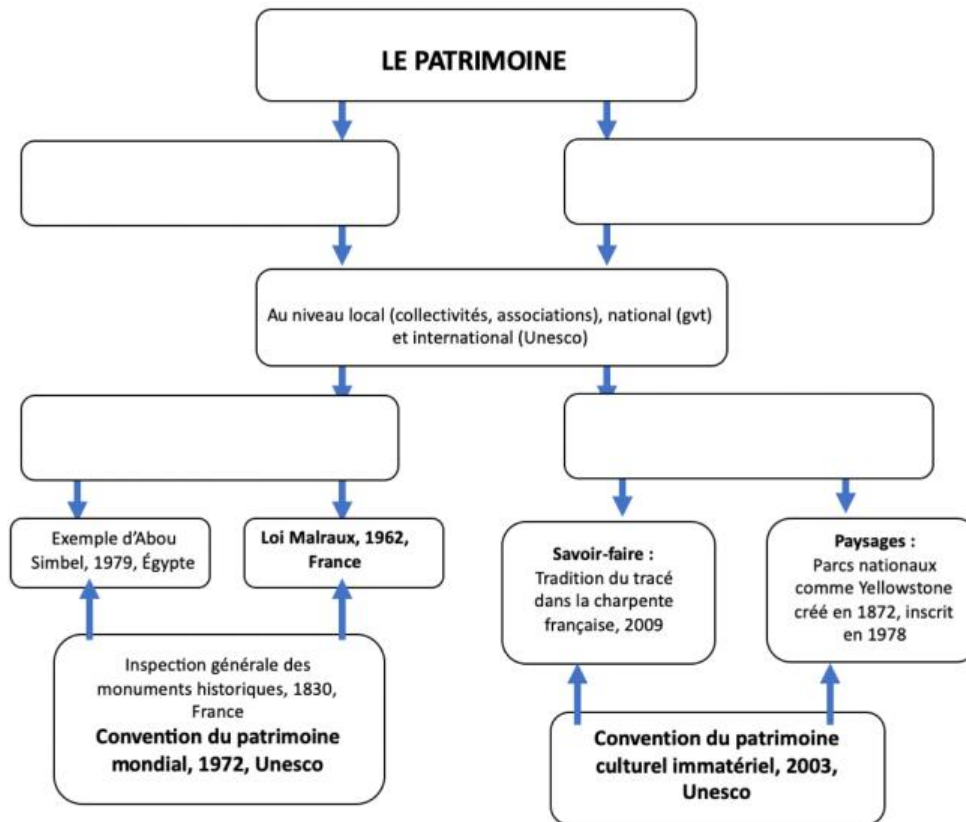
LE PATRIMOINE

Au niveau local (collectivités, associations), national (gvt) et international (Unesco)

Exemple d'Abou Simbel, 1979, Égypte

Loi Malraux, 1962, France

Inspection générale des monuments historiques, 1830, France
Convention du patrimoine mondial, 1972, Unesco

Savoir-faire :
Tradition du tracé dans la charpente française, 2009

Paysages :
Parcs nationaux comme Yellowstone créé en 1872, inscrit en 1978

Convention du patrimoine culturel immatériel, 2003, Unesco